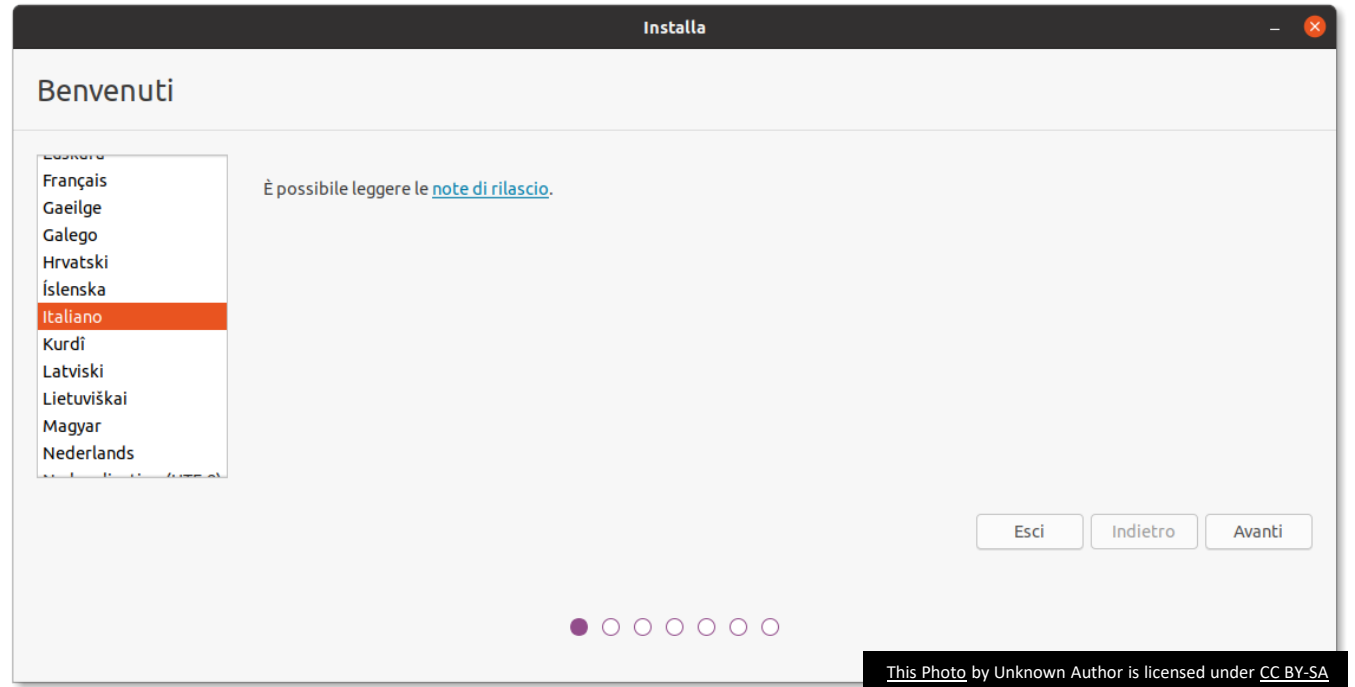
Installa

Benvenuti

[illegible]
Français
Gaeilge
Galego
Hrvatski
Íslenska
Italiano
Kurdî
Latviski
Lietuviškai
Magyar
Nederlands
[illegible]

È possibile leggere le note di rilascio.

Esci
Indietro
Avanti

This Photo by Unknown Author is licensed under CC BY-SA